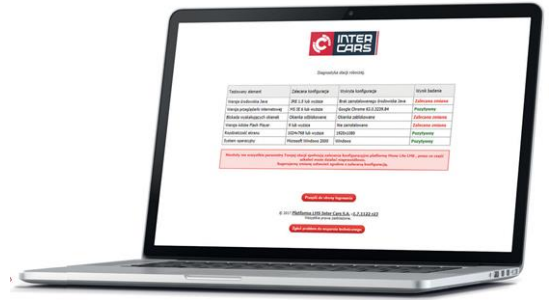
INTER CARS

Diagnostyka stacji roboczej

| Testowany element | Zalecana konfiguracja | Obecna konfiguracja | Wynik badania |
|---|---|---|---|
| Wersja środowiska Java | JRE 1.8 lub wyższa | Brak zainstalowanego środowiska Java | Zalecana zmiana |
| Wersja przeglądarki internetowej | FF 28.0 lub wyższa | Google Chrome 63.0.3239.84 | Pozytywny |
| Blokada wyskakujących okienek | Okienka odblokowane | Okienka zablokowane | Zalecana zmiana |
| Wersja Adobe Flash Player | 9 lub wyższa | Nie zainstalowane | Zalecana zmiana |
| Rozdzielczość ekranu | 1024x768 lub wyższa | 1920x1080 | Pozytywny |
| System operacyjny | Microsoft Windows 2000 | Windows | Pozytywny |

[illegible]

Przejdź do strony logowania

© 2017 Platforma LHD Inter Cars S.A. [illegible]
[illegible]

Zgłoś problem do wsparcia technicznego